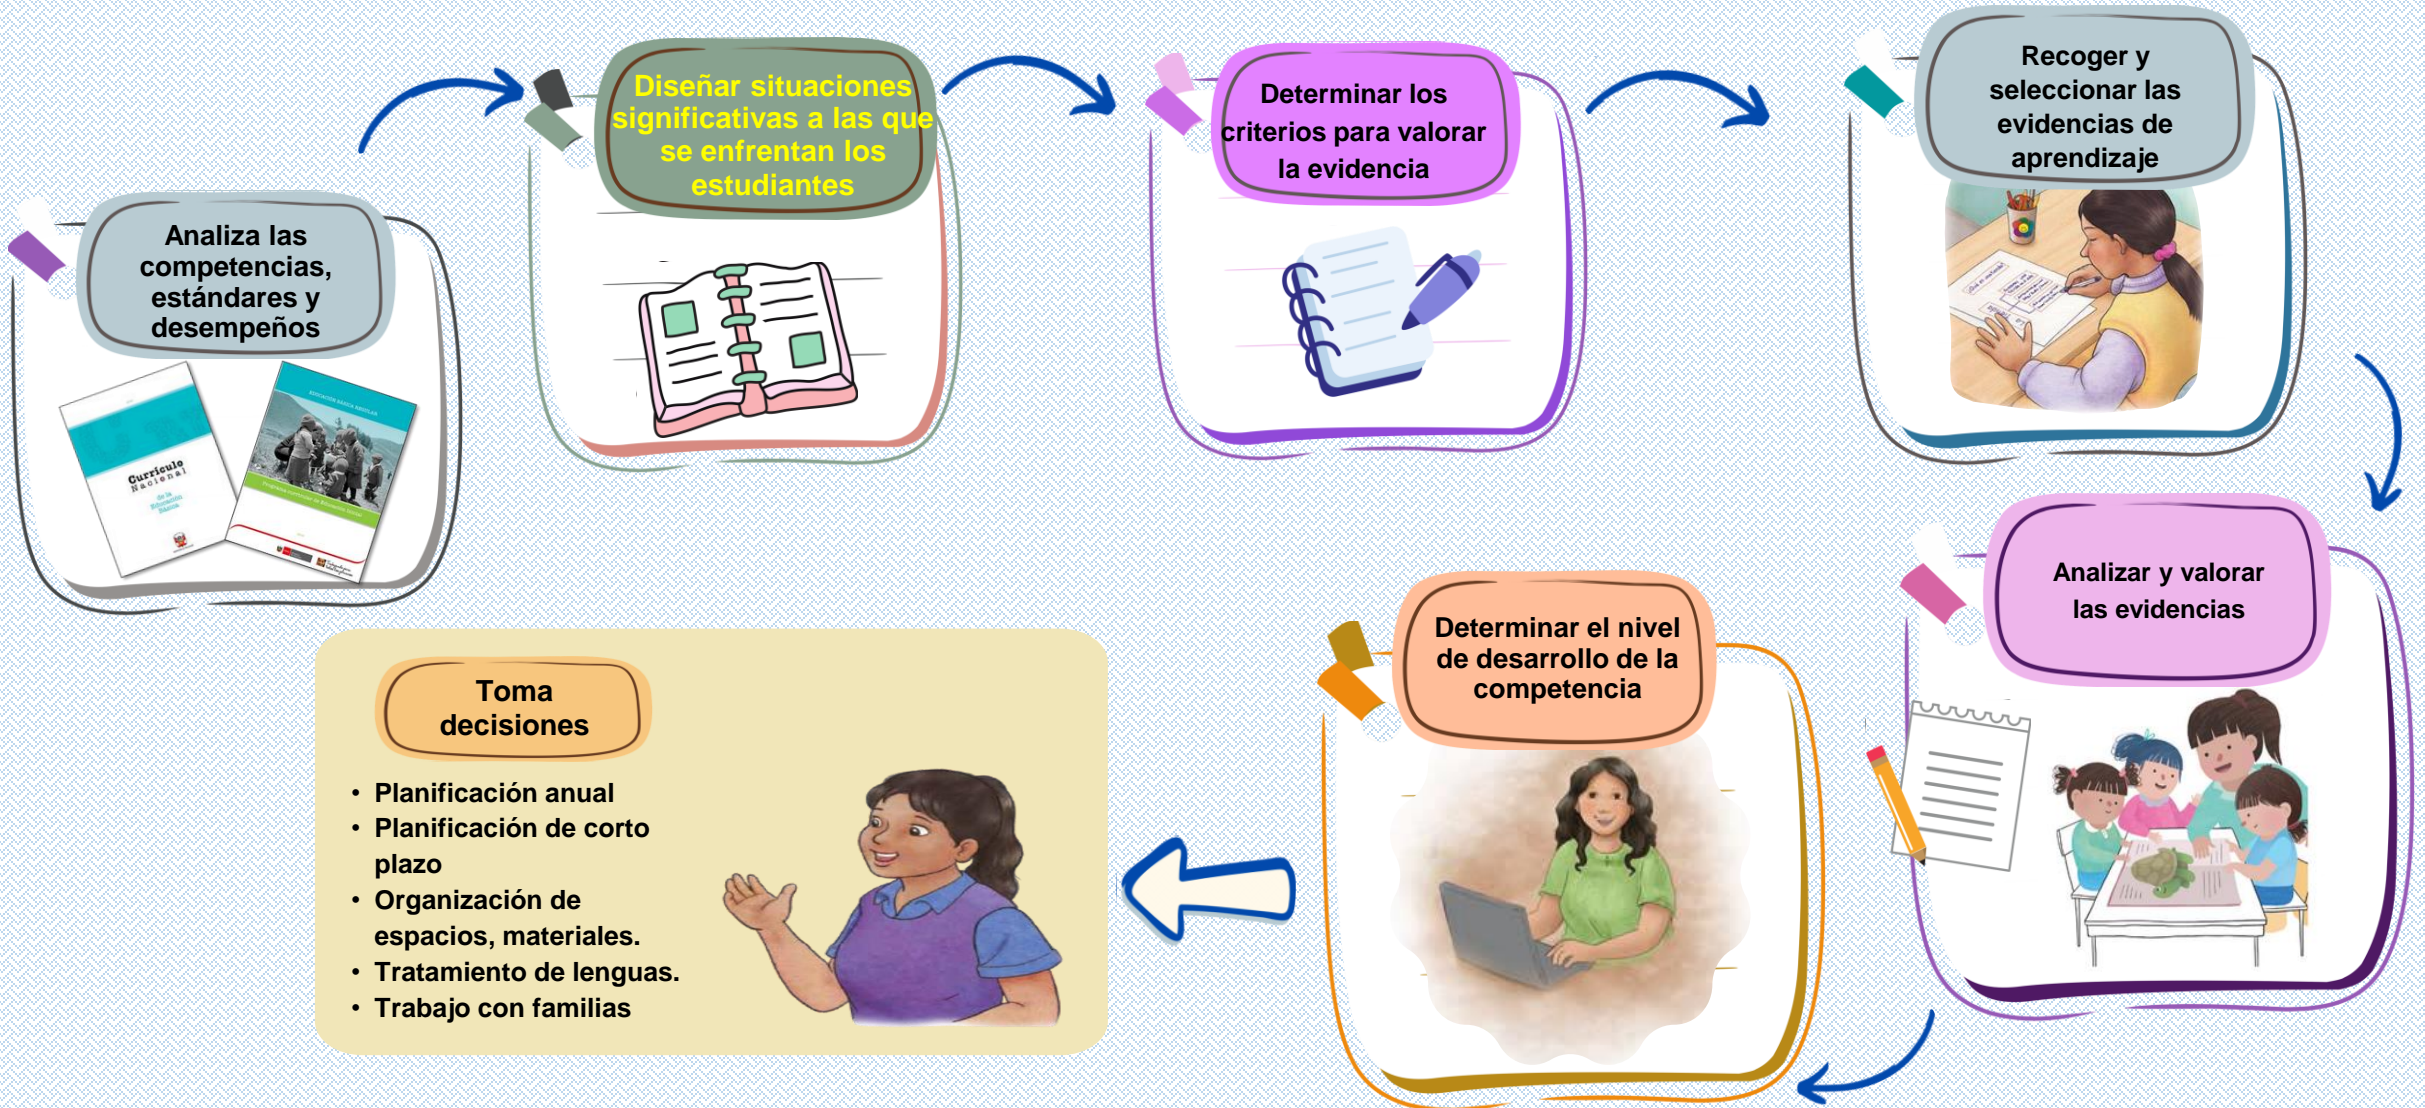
Analiza las competencias, estándares y desempeños

Currículo Nacional de la Educación Básica

EDUCACIÓN BÁSICA REGULAR

Programa curricular de Educación Inicial

Diseñar situaciones significativas a las que se enfrentan los estudiantes

Determinar los criterios para valorar la evidencia

Recoger y seleccionar las evidencias de aprendizaje

Analizar y valorar las evidencias

Determinar el nivel de desarrollo de la competencia

Toma decisiones

• Planificación anual
• Planificación de corto plazo
• Organización de espacios, materiales.
• Tratamiento de lenguas.
• Trabajo con familias